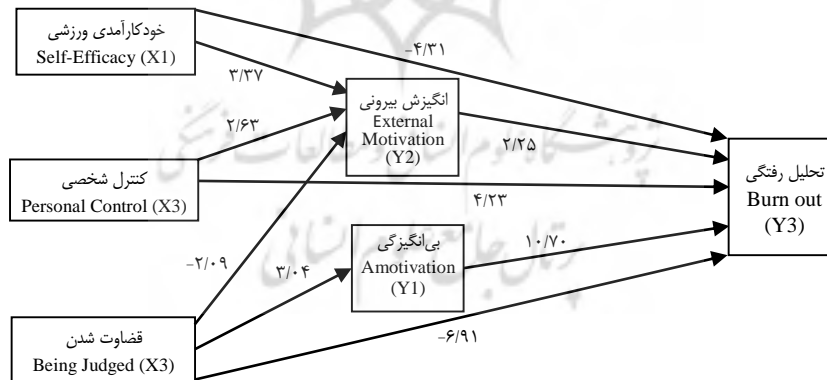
خودکارآمدی ورزشی
Self-Efficacy (X1)

-۴/۳۱

۳/۳۷

انگیزش بیرونی
External Motivation (Y2)

۲/۶۳

۲/۲۵

کنترل شخصی
Personal Control (X3)

۴/۲۳

تحلیل رفتگی
Burn out (Y3)

بی‌انگیزگی
Amotivation (Y1)

۱۰/۷۰

-۲/۰۹

۳/۰۴

قضاوت شدن
Being Judged (X3)

-۶/۹۱